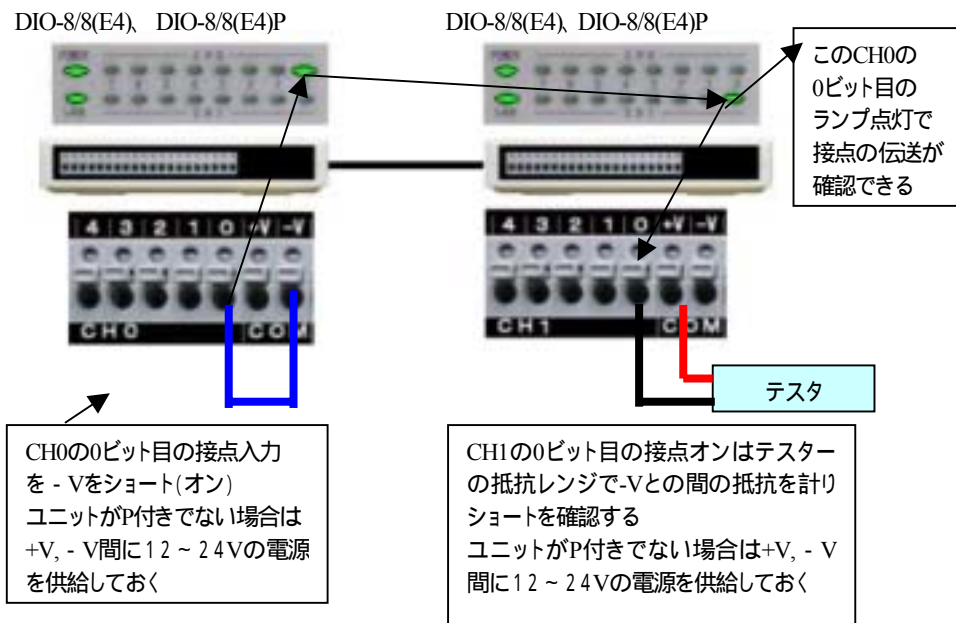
DIO-8/8(E4)、 DIO-8/8(E4)P

DIO-8/8(E4)、DIO-8/8(E4)P

このCH0の
0ビット目の
ランプ点灯で
接点の伝送が
確認できる

4 3 2 1 0 +V -V

CH0 COM

4 3 2 1 0 +V -V

CH1 COM

テスタ

CH0の0ビット目の接点入力を - Vをショート(オン)
ユニットがP付きでない場合は+V, - V間に12 ~ 24Vの電源を供給しておく

CH1の0ビット目の接点オンはテスターの抵抗レンジで-Vとの間の抵抗を計りショートを確認する
ユニットがP付きでない場合は+V, - V間に12 ~ 24Vの電源を供給しておく